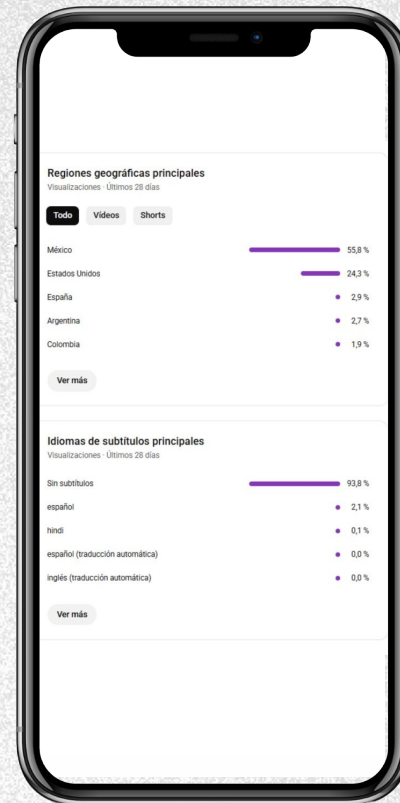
Regiones geográficas principales
Visualizaciones · Últimos 28 días

Todo Videos Shorts

| | |
|---|---|
| México | 55,8 % |
| Estados Unidos | 24,3 % |
| España | 2,9 % |
| Argentina | 2,7 % |
| Colombia | 1,9 % |

Ver más

Idiomas de subtítulos principales
Visualizaciones · Últimos 28 días

| | |
|---|---|
| Sin subtítulos | 93,8 % |
| español | 2,1 % |
| hindi | 0,1 % |
| español (traducción automática) | 0,0 % |
| inglés (traducción automática) | 0,0 % |

Ver más